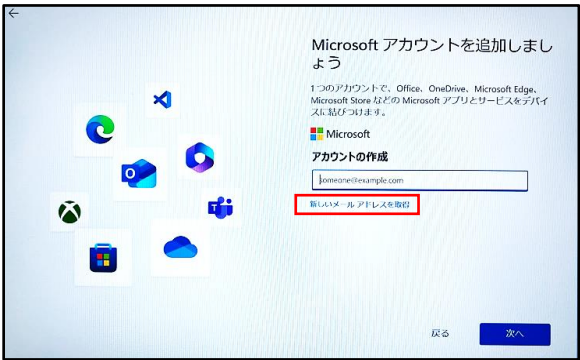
Microsoft アカウントを追加しましょう

1 つのアカウントで、Office、OneDrive、Microsoft Edge、Microsoft Store などの Microsoft アプリとサービスをデバイスに結びつけます。

Microsoft

アカウントの作成

someone@example.com

新しいメール アドレスを取得

戻る

次へ